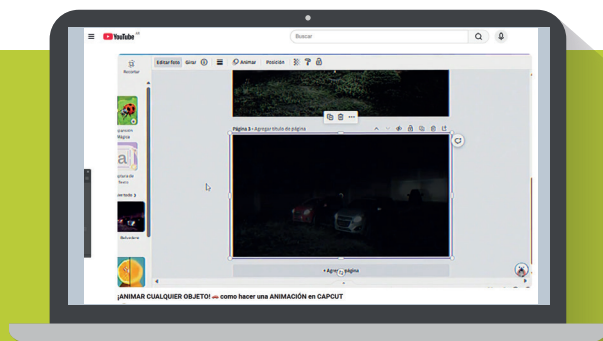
YouTube
Buscar
Borrador
Editar foto Girar Animar Posición
Página 3 - Agregar título de página
desaparecen Mágica
Escritura de Texto
Ver todo
Refrindar
+ Agregar página
¡ANIMAR CUALQUIER OBJETO! 🚗 como hacer una ANIMACIÓN en CAPCUT